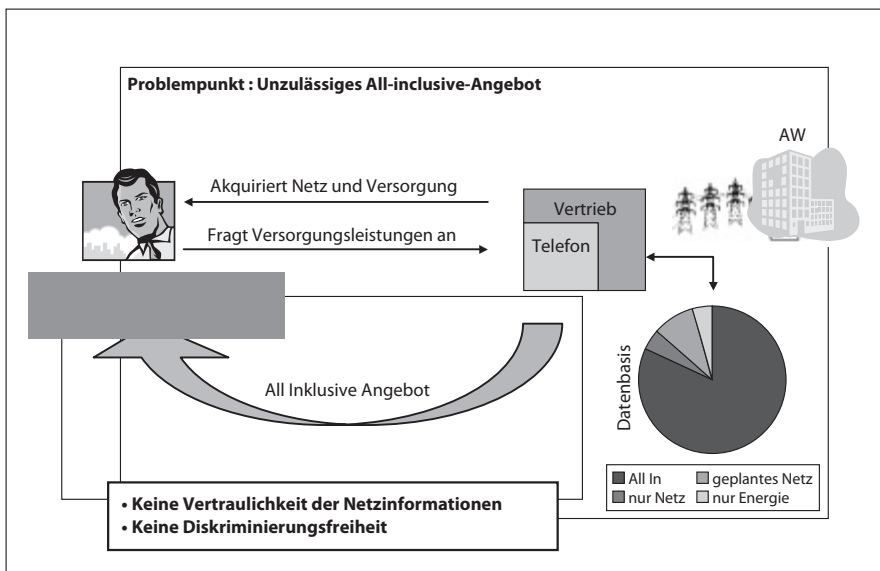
Problempunkt : Unzulässiges All-inclusive-Angebot

AW

Akquiriert Netz und Versorgung

Fragt Versorgungsleistungen an

Vertrieb

Telefon

All Inklusive Angebot

Datenbasis

All In
geplantes Netz
nur Netz
nur Energie

• Keine Vertraulichkeit der Netzinformationen
• Keine Diskriminierungsfreiheit